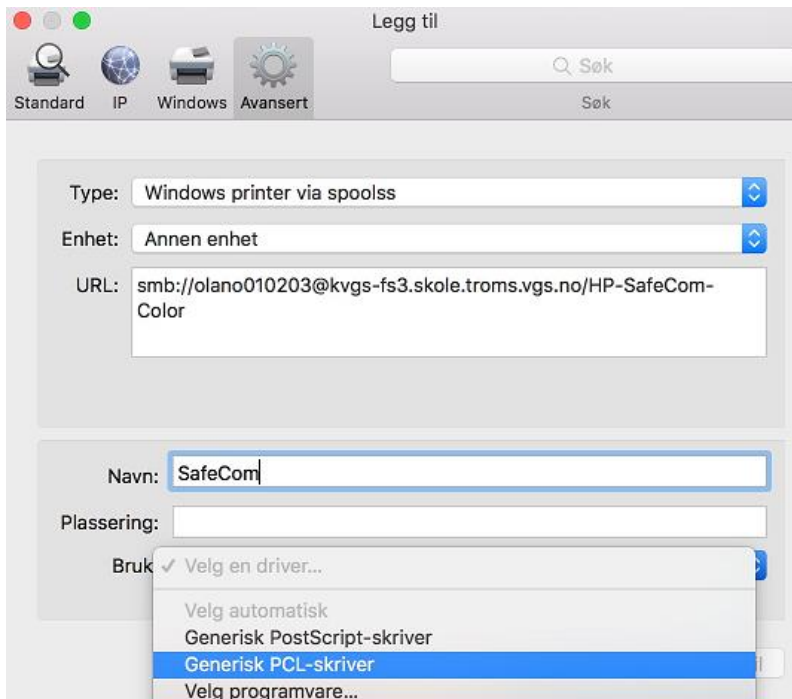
Legg til

Standard IP Windows Avansert

Søk

Søk

Type: Windows printer via spoolss

Enhet: Annen enhet

URL: smb://olano010203@kvgs-fs3.skole.troms.vgs.no/HP-SafeCom-Color

Navn: SafeCom

Plassering:

Bruk ✓ Velg en driver...

Velg automatisk
Generisk PostScript-skriver
Generisk PCL-skriver
Velg programvare...